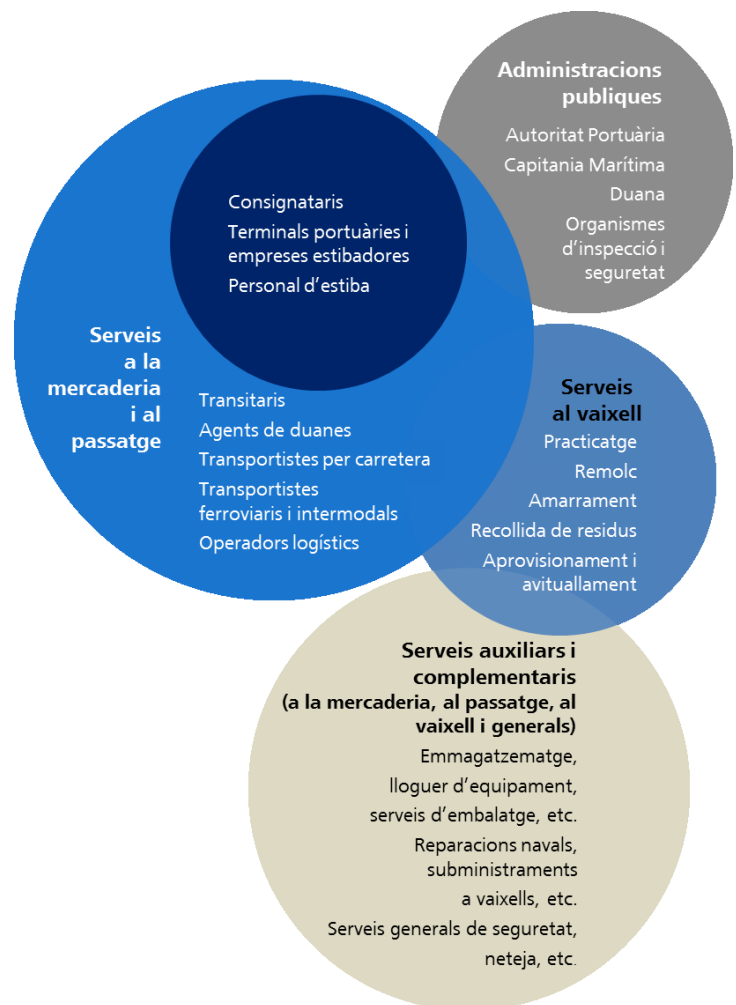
Administracions publiques

Autoritat Portuària

Capitania Marítima

Duana

Organismes d'inspecció i seguretat

Consignataris

Terminals portuàries i empreses estibadores

Personal d'estiba

Serveis a la mercaderia i al passatge

Transitaris

Agents de duanes

Transportistes per carretera

Transportistes ferroviaris i intermodals

Operadors logístics

Serveis al vaixell

Practicatge

Remolc

Amarrament

Recollida de residus

Aprovisionament i avituallament

Serveis auxiliars i complementaris (a la mercaderia, al passatge, al vaixell i generals)

Emmagatzematge, lloguer d'equipament, serveis d'embalatge, etc.

Reparacions navals, subministraments a vaixells, etc.

Serveis generals de seguretat, neteja, etc.